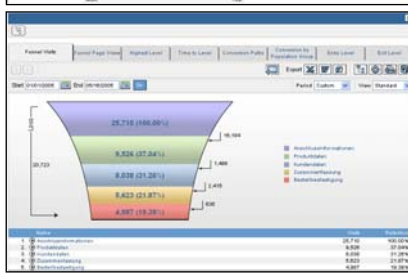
Funnel Visits | Funnel Page Views | Highest Level | Time to Level | Conversion Paths | Conversion by Population Visitors | Entry Level | Exit Level

Export

Start 01/01/2008 End 06/16/2008 Go

Period Custom View Standard

25,710 (100.00%)

16,184

9,526 (37.04%)

1,466

8,038 (31.26%)

2,415

5,623 (21.87%)

636

4,987 (19.39%)

20,723

Anschlussinformationen
Produktdaten
Kundendaten
Zusammenfassung
Bestellbestätigung

| | Name | Visits | |
|---|---|---|---|
| 1. | Anschlussinformationen | 25,710 | 100.00% |
| 2. | Produktdaten | 9,526 | 37.04% |
| 3. | Kundendaten | 8,038 | 31.26% |
| 4. | Zusammenfassung | 5,623 | 21.87% |
| 5. | Bestellbestätigung | 4,987 | 19.39% |